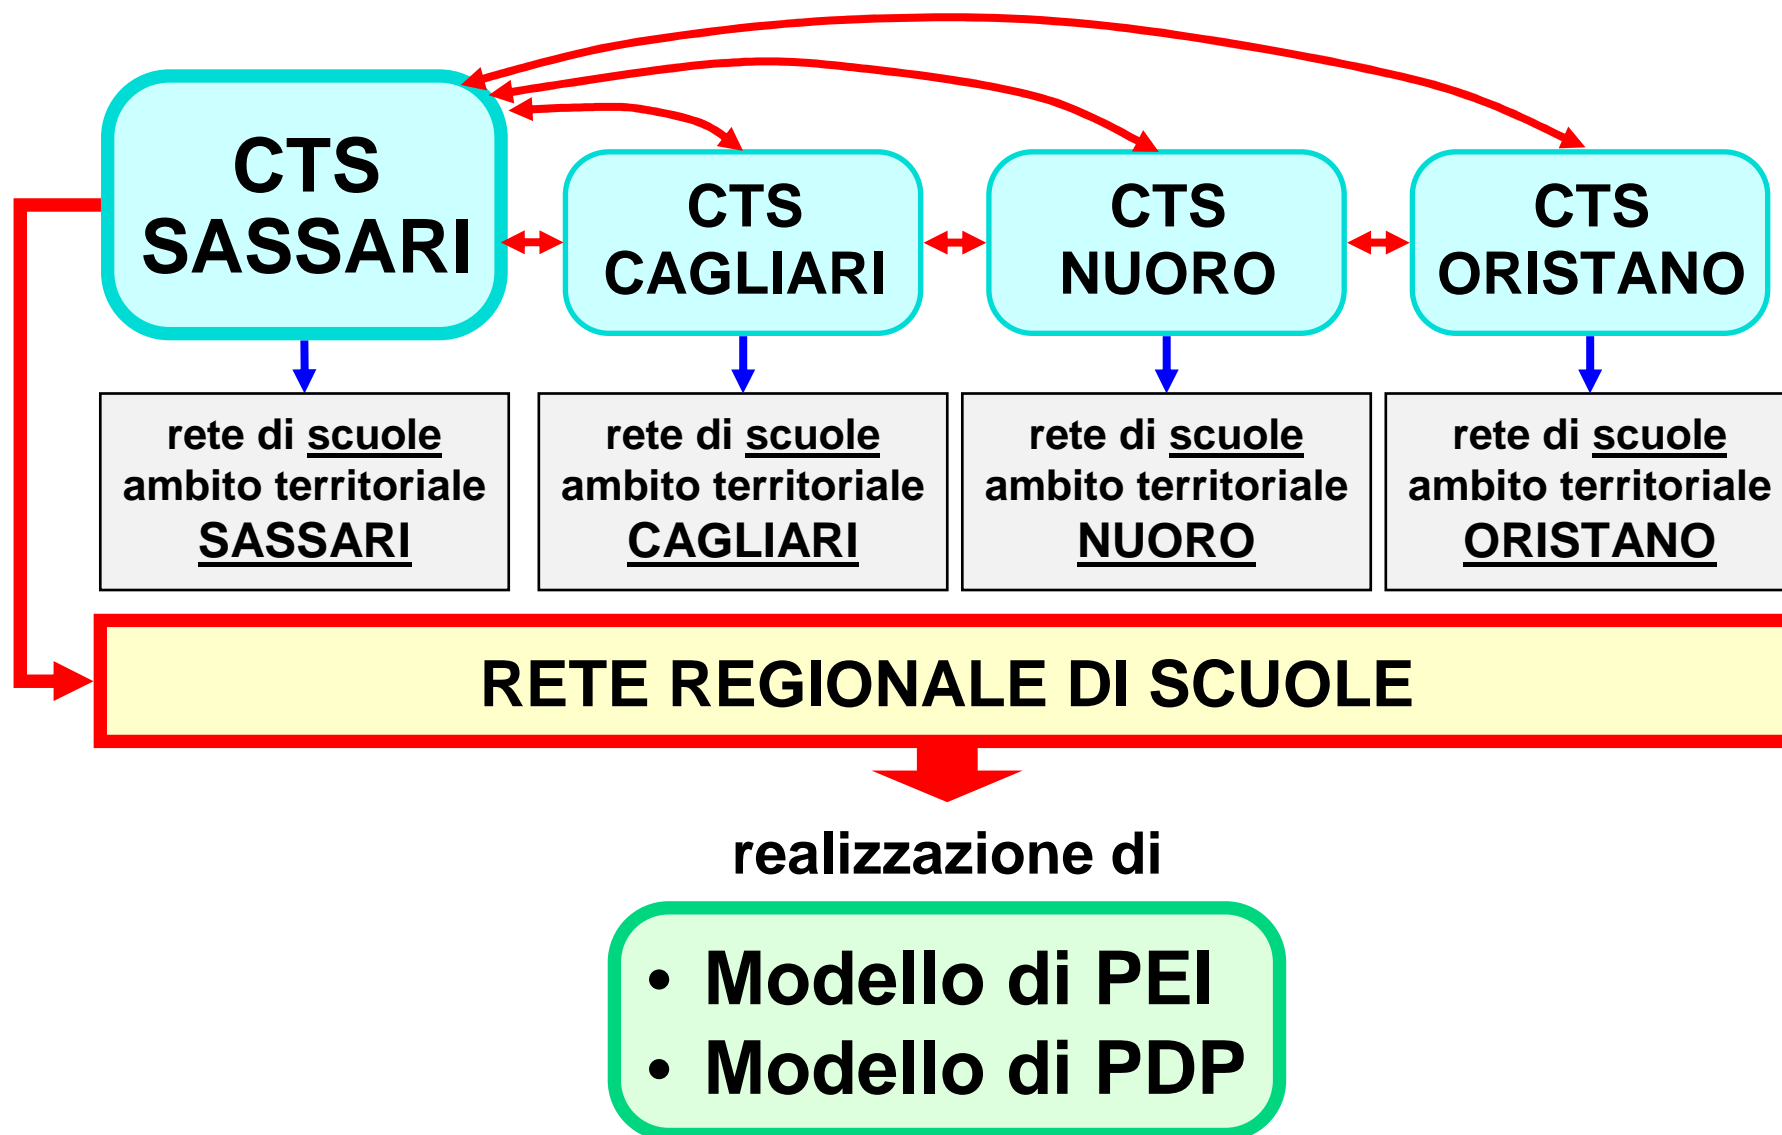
CTS SASSARI

CTS CAGLIARI

CTS NUORO

CTS ORISTANO

rete di scuole ambito territoriale SASSARI

rete di scuole ambito territoriale CAGLIARI

rete di scuole ambito territoriale NUORO

rete di scuole ambito territoriale ORISTANO

RETE REGIONALE DI SCUOLE

realizzazione di

• Modello di PEI
• Modello di PDP